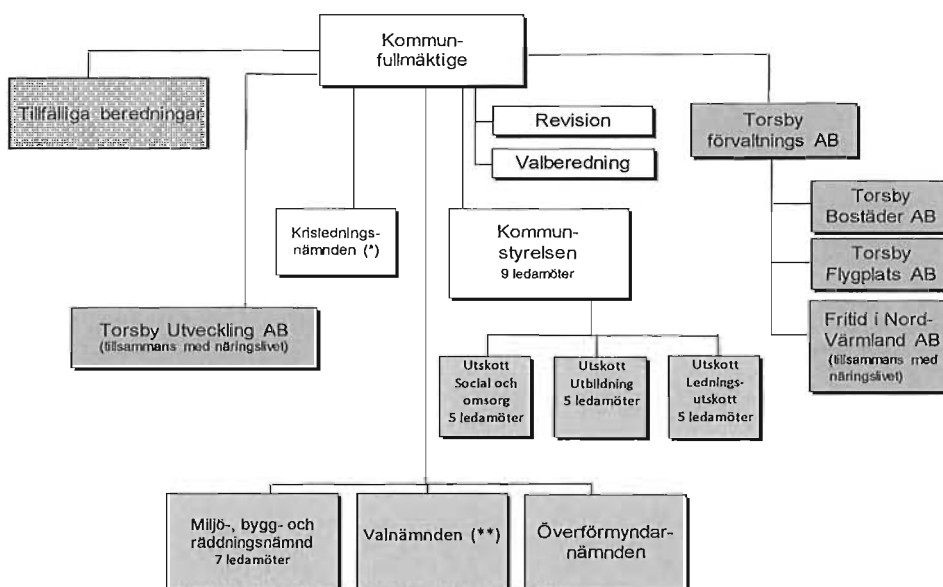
Kommunfullmäktige

Tillfälliga beredningar

Revision

Valberedning

Torsby förvaltnings AB

Torsby Bostäder AB

Torsby Flygplats AB

Fritid i Nord-Värmland AB (tillsammans med näringslivet)

Krisledningsnämnden (*)

Kommunstyrelsen 9 ledamöter

Torsby Utveckling AB (tillsammans med näringslivet)

Utskott Social och omsorg 5 ledamöter

Utskott Utbildning 5 ledamöter

Utskott Ledningsutskott 5 ledamöter

Miljö-, bygg- och räddningsnämnd 7 ledamöter

Valnämnden (**)

Överförmyndarnämnden